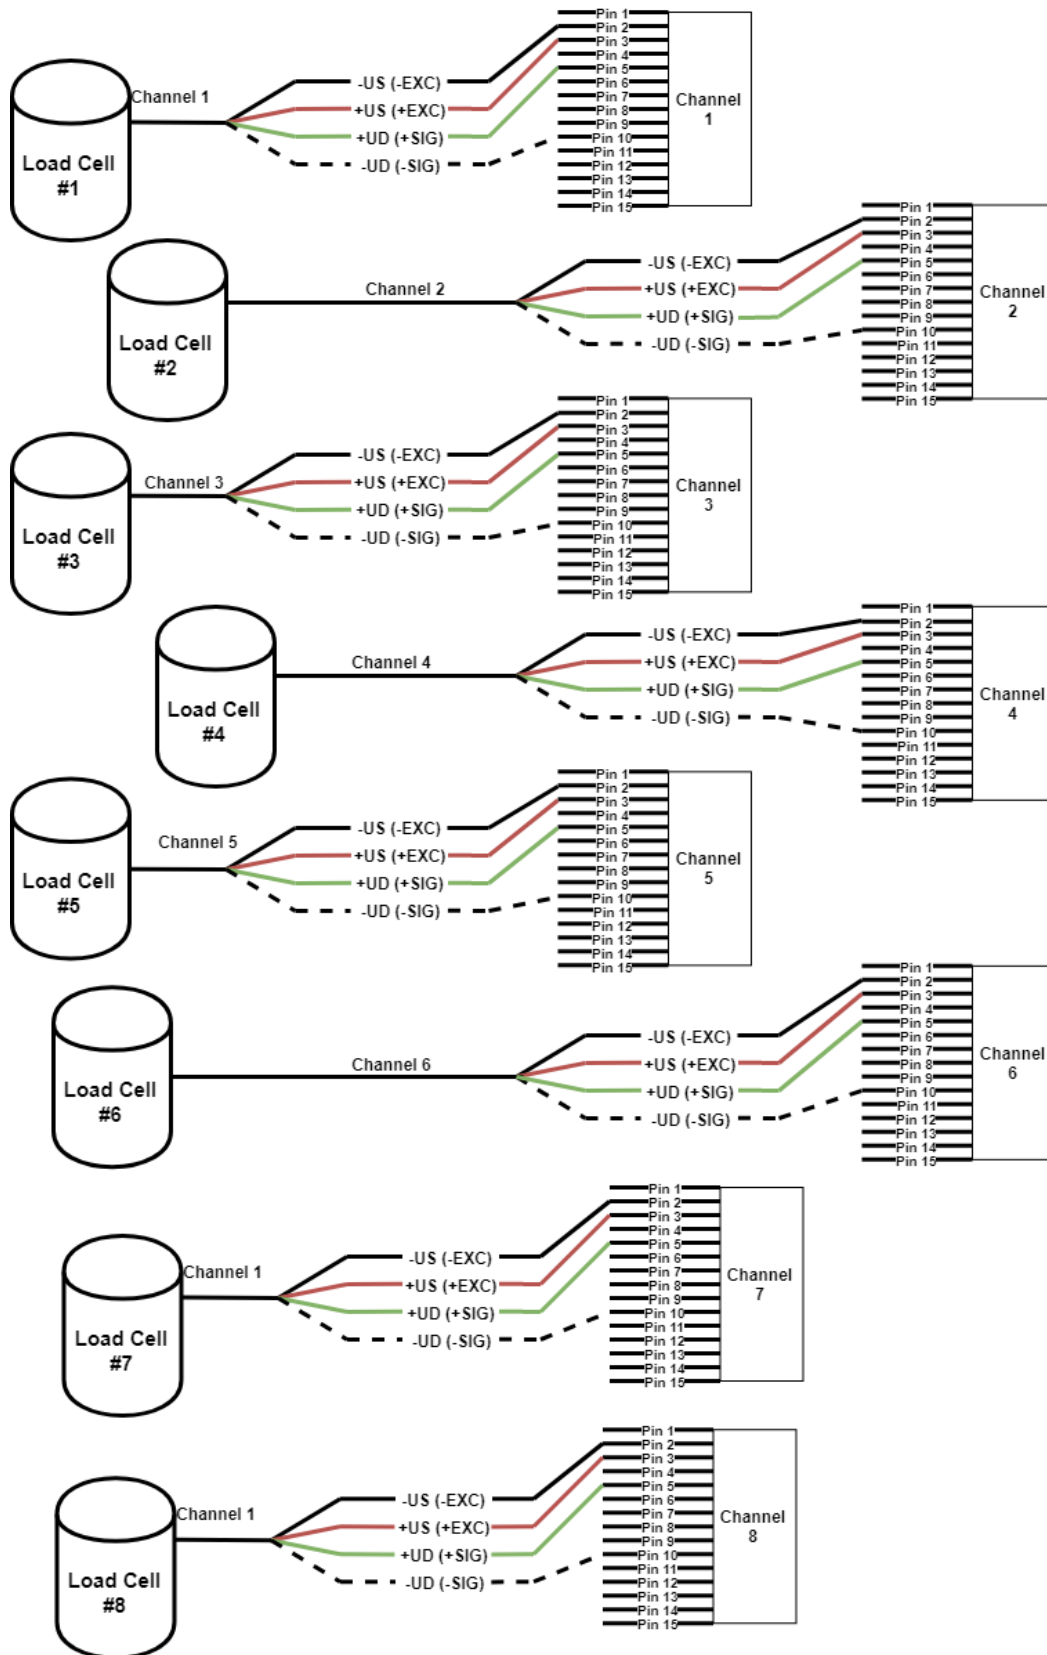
Load Cell #1

Channel 1

-US (-EXC)
+US (+EXC)
+UD (+SIG)
-UD (-SIG)

Pin 1
Pin 2
Pin 3
Pin 4
Pin 5
Pin 6
Pin 7
Pin 8
Pin 9
Pin 10
Pin 11
Pin 12
Pin 13
Pin 14
Pin 15

Channel 1

Load Cell #2

Channel 2

-US (-EXC)
+US (+EXC)
+UD (+SIG)
-UD (-SIG)

Pin 1
Pin 2
Pin 3
Pin 4
Pin 5
Pin 6
Pin 7
Pin 8
Pin 9
Pin 10
Pin 11
Pin 12
Pin 13
Pin 14
Pin 15

Channel 2

Load Cell #3

Channel 3

-US (-EXC)
+US (+EXC)
+UD (+SIG)
-UD (-SIG)

Pin 1
Pin 2
Pin 3
Pin 4
Pin 5
Pin 6
Pin 7
Pin 8
Pin 9
Pin 10
Pin 11
Pin 12
Pin 13
Pin 14
Pin 15

Channel 3

Load Cell #4

Channel 4

-US (-EXC)
+US (+EXC)
+UD (+SIG)
-UD (-SIG)

Pin 1
Pin 2
Pin 3
Pin 4
Pin 5
Pin 6
Pin 7
Pin 8
Pin 9
Pin 10
Pin 11
Pin 12
Pin 13
Pin 14
Pin 15

Channel 4

Load Cell #5

Channel 5

-US (-EXC)
+US (+EXC)
+UD (+SIG)
-UD (-SIG)

Pin 1
Pin 2
Pin 3
Pin 4
Pin 5
Pin 6
Pin 7
Pin 8
Pin 9
Pin 10
Pin 11
Pin 12
Pin 13
Pin 14
Pin 15

Channel 5

Load Cell #6

Channel 6

-US (-EXC)
+US (+EXC)
+UD (+SIG)
-UD (-SIG)

Pin 1
Pin 2
Pin 3
Pin 4
Pin 5
Pin 6
Pin 7
Pin 8
Pin 9
Pin 10
Pin 11
Pin 12
Pin 13
Pin 14
Pin 15

Channel 6

Load Cell #7

Channel 1

-US (-EXC)
+US (+EXC)
+UD (+SIG)
-UD (-SIG)

Pin 1
Pin 2
Pin 3
Pin 4
Pin 5
Pin 6
Pin 7
Pin 8
Pin 9
Pin 10
Pin 11
Pin 12
Pin 13
Pin 14
Pin 15

Channel 7

Load Cell #8

Channel 1

-US (-EXC)
+US (+EXC)
+UD (+SIG)
-UD (-SIG)

Pin 1
Pin 2
Pin 3
Pin 4
Pin 5
Pin 6
Pin 7
Pin 8
Pin 9
Pin 10
Pin 11
Pin 12
Pin 13
Pin 14
Pin 15

Channel 8